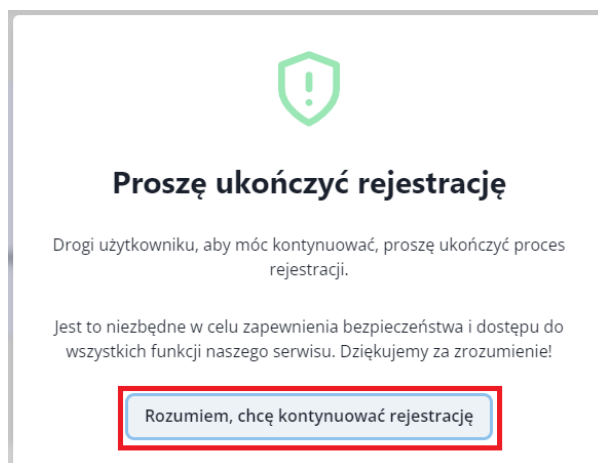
Proszę ukończyć rejestrację

Drogi użytkowniku, aby móc kontynuować, proszę ukończyć proces rejestracji.

Jest to niezbędne w celu zapewnienia bezpieczeństwa i dostępu do wszystkich funkcji naszego serwisu. Dziękujemy za zrozumienie!

Rozumiem, chcę kontynuować rejestrację